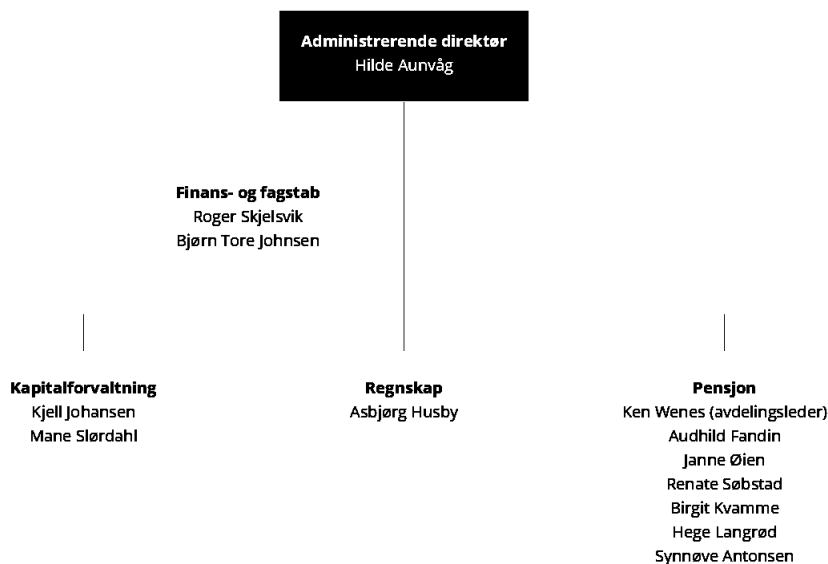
**Administrerende direktør**
Hilde Aunvåg

**Finans- og fagstab**
Roger Skjelsvik
Bjørn Tore Johnsen

**Kapitalforvaltning**
Kjell Johansen
Mane Slørdahl

**Regnskap**
Asbjørg Husby

**Pensjon**
Ken Wenes (avdelingsleder)
Audhild Fandin
Janne Øien
Renate Søbstad
Birgit Kvamme
Hege Langrød
Synnøve Antonsen